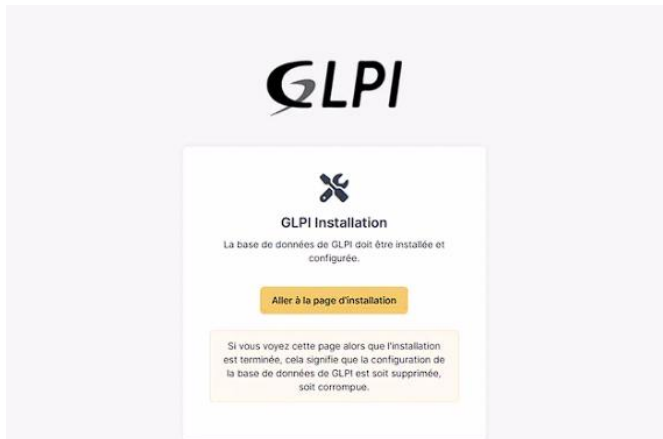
GLPI

GLPI Installation

La base de données de GLPI doit être installée et configurée.

Aller à la page d'installation

Si vous voyez cette page alors que l'installation est terminée, cela signifie que la configuration de la base de données de GLPI est soit supprimée, soit corrompue.